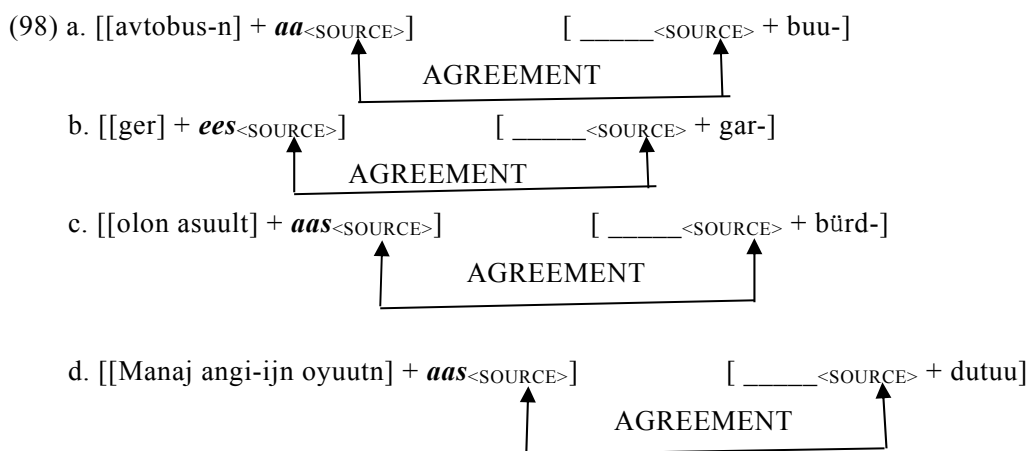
(98) a. [[avtobus-n] + ***aa***$_{\text{<SOURCE>}}$] [ _____$_{\text{<SOURCE>}}$ + buu-]

AGREEMENT

b. [[ger] + ***ees***$_{\text{<SOURCE>}}$] [ _____$_{\text{<SOURCE>}}$ + gar-]

AGREEMENT

c. [[olon asuult] + ***aas***$_{\text{<SOURCE>}}$] [ _____$_{\text{<SOURCE>}}$ + bürd-]

AGREEMENT

d. [[Manaj angi-ijn oyuutn] + ***aas***$_{\text{<SOURCE>}}$] [ _____$_{\text{<SOURCE>}}$ + dutuu]

AGREEMENT